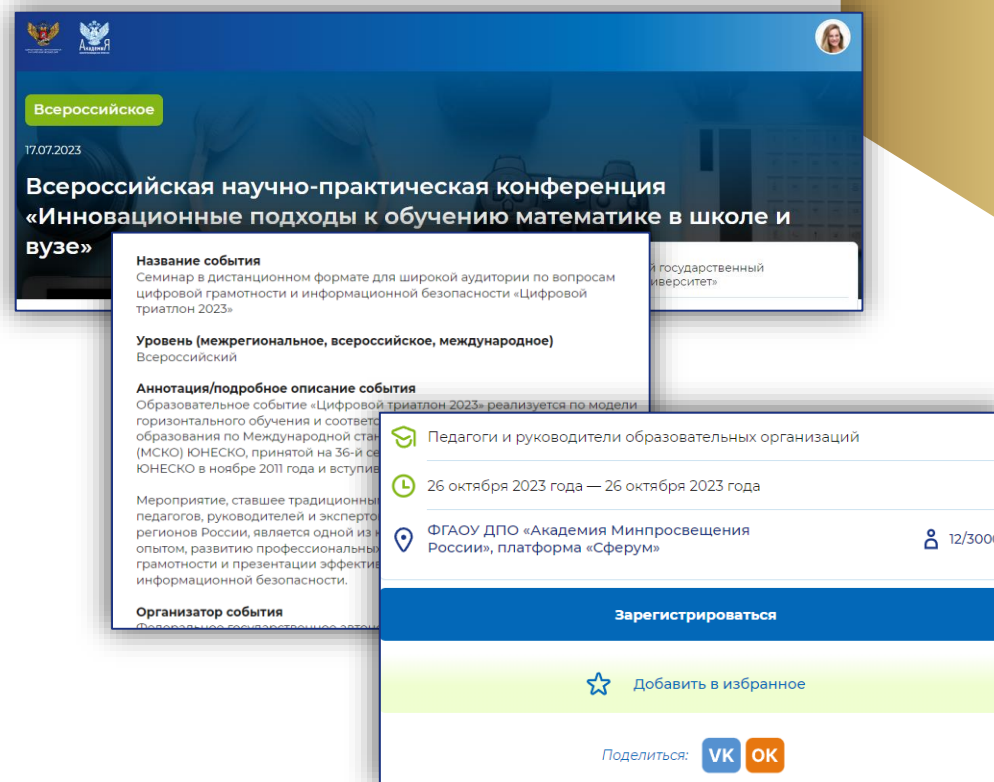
Всероссийское

17.07.2023

Всероссийская научно-практическая конференция «Инновационные подходы к обучению математике в школе и вузе»

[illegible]й государственный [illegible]иверситет»

Название события
Семинар в дистанционном формате для широкой аудитории по вопросам цифровой грамотности и информационной безопасности «Цифровой триатлон 2023»

Уровень (межрегиональное, всероссийское, международное)
Всероссийский

Аннотация/подробное описание события
Образовательное событие «Цифровой триатлон 2023» реализуется по модели горизонтального обучения и соответст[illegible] образования по Международной стан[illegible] (МСКО) ЮНЕСКО, принятой на 36-й се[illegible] ЮНЕСКО в ноябре 2011 года и вступив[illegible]

Мероприятие, ставшее традиционны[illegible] педагогов, руководителей и эксперто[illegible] регионов России, является одной из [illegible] опытом, развитию профессиональных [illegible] грамотности и презентации эффекти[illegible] информационной безопасности.

Организатор события
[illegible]

Педагоги и руководители образовательных организаций

26 октября 2023 года — 26 октября 2023 года

ФГАОУ ДПО «Академия Минпросвещения России», платформа «Сферум»

12/300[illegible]

Зарегистрироваться

Добавить в избранное

Поделиться: VK OK